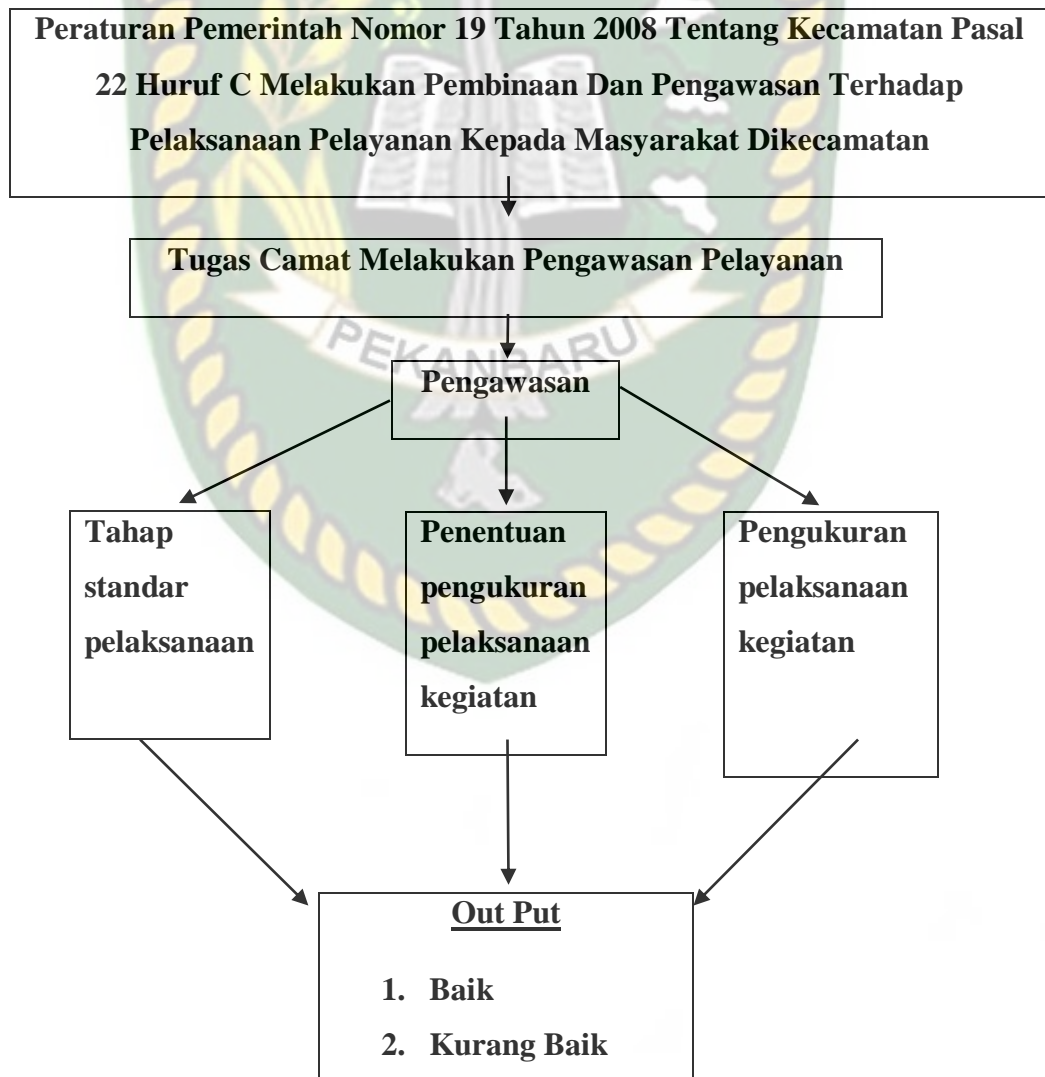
Peraturan Pemerintah Nomor 19 Tahun 2008 Tentang Kecamatan Pasal 22 Huruf C Melakukan Pembinaan Dan Pengawasan Terhadap Pelaksanaan Pelayanan Kepada Masyarakat Dikecamatan

Tugas Camat Melakukan Pengawasan Pelayanan

PEKANBARU

Pengawasan

Tahap standar pelaksanaan

Penentuan pengukuran pelaksanaan kegiatan

Pengukuran pelaksanaan kegiatan

Out Put

1. Baik
2. Kurang Baik